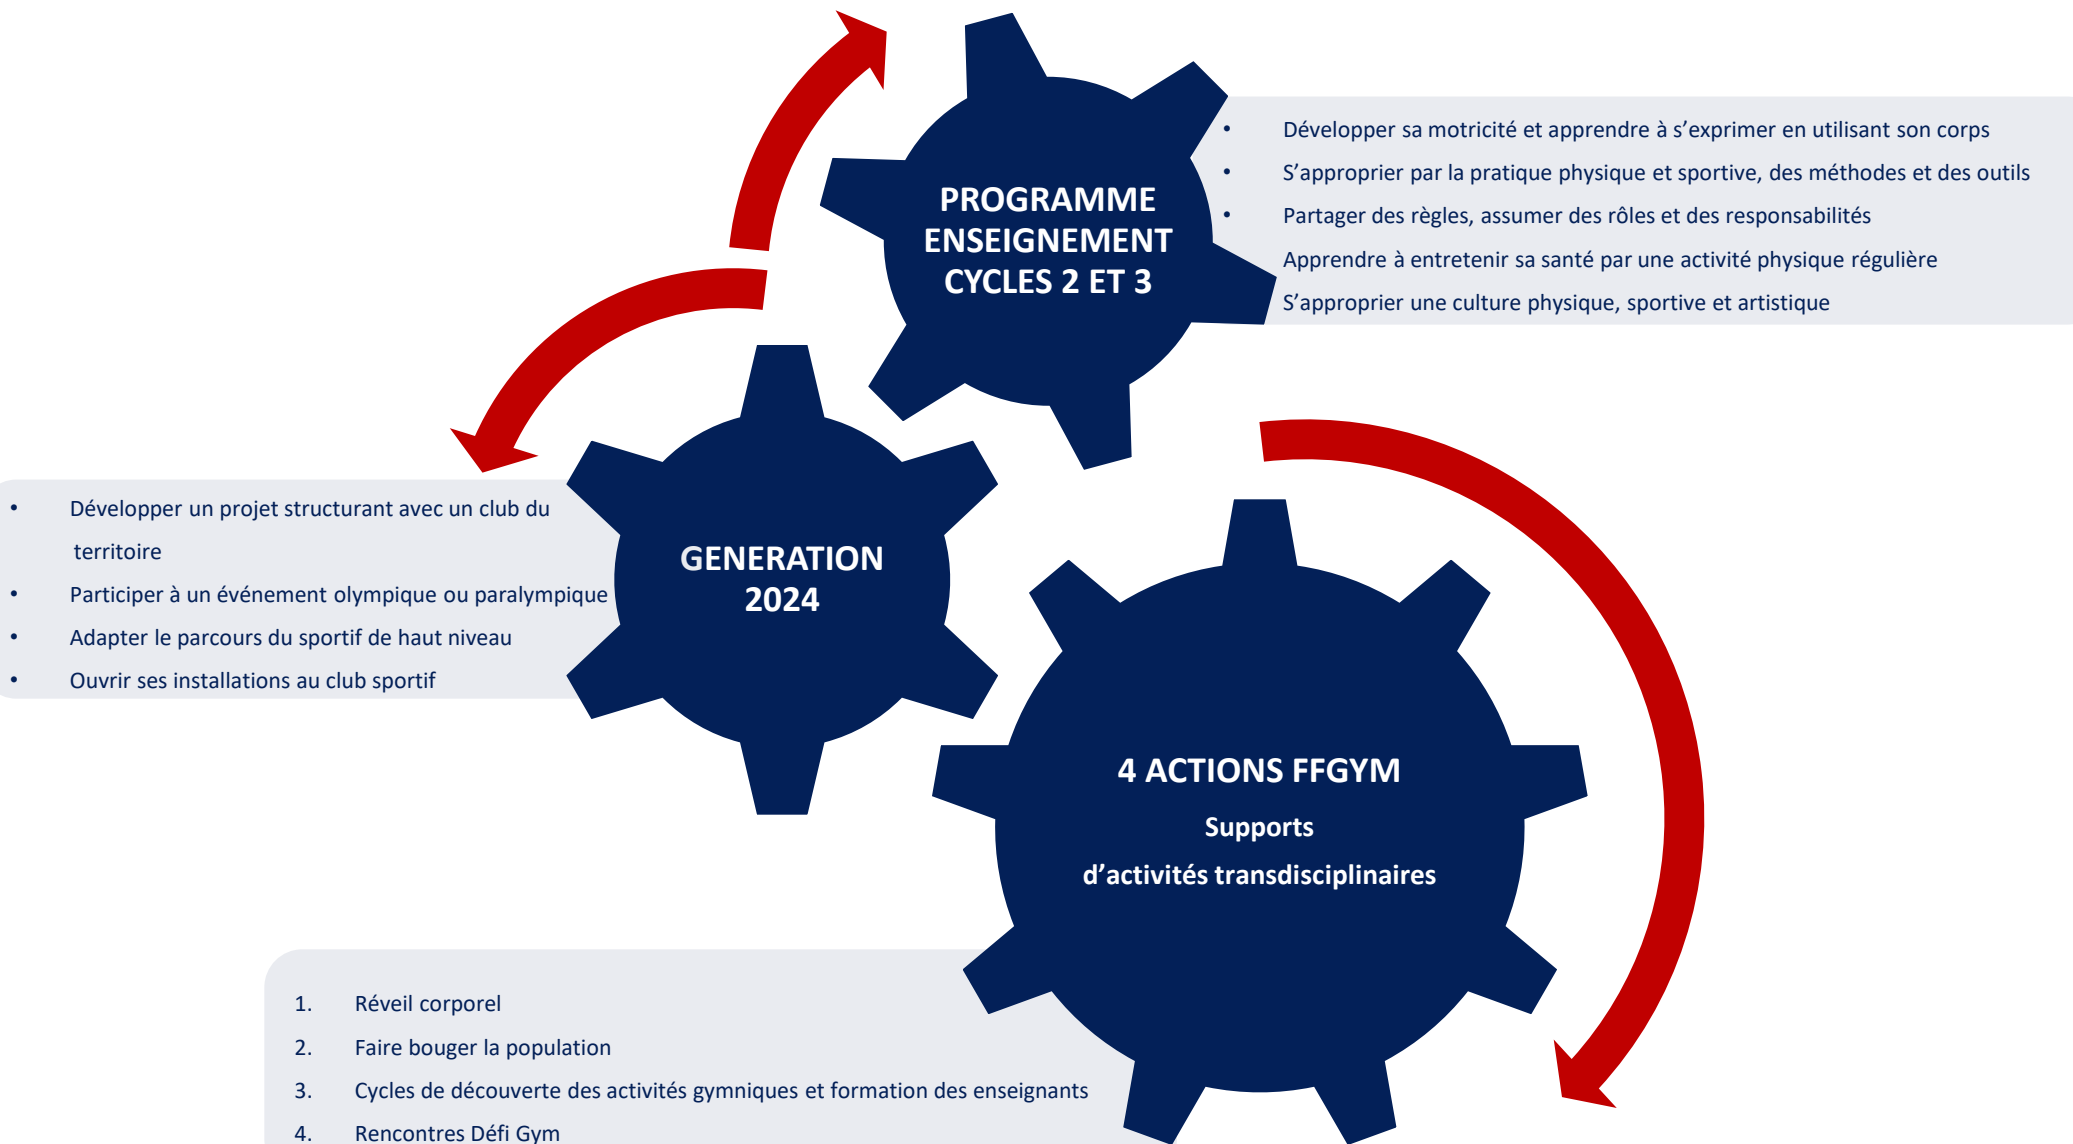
PROGRAMME ENSEIGNEMENT CYCLES 2 ET 3

• Développer sa motricité et apprendre à s'exprimer en utilisant son corps
• S'approprier par la pratique physique et sportive, des méthodes et des outils
• Partager des règles, assumer des rôles et des responsabilités
Apprendre à entretenir sa santé par une activité physique régulière
S'approprier une culture physique, sportive et artistique

GENERATION 2024

• Développer un projet structurant avec un club du territoire
• Participer à un événement olympique ou paralympique
• Adapter le parcours du sportif de haut niveau
• Ouvrir ses installations au club sportif

4 ACTIONS FFGYM
Supports
d'activités transdisciplinaires

1. Réveil corporel
2. Faire bouger la population
3. Cycles de découverte des activités gymniques et formation des enseignants
4. Rencontres Défi Gym